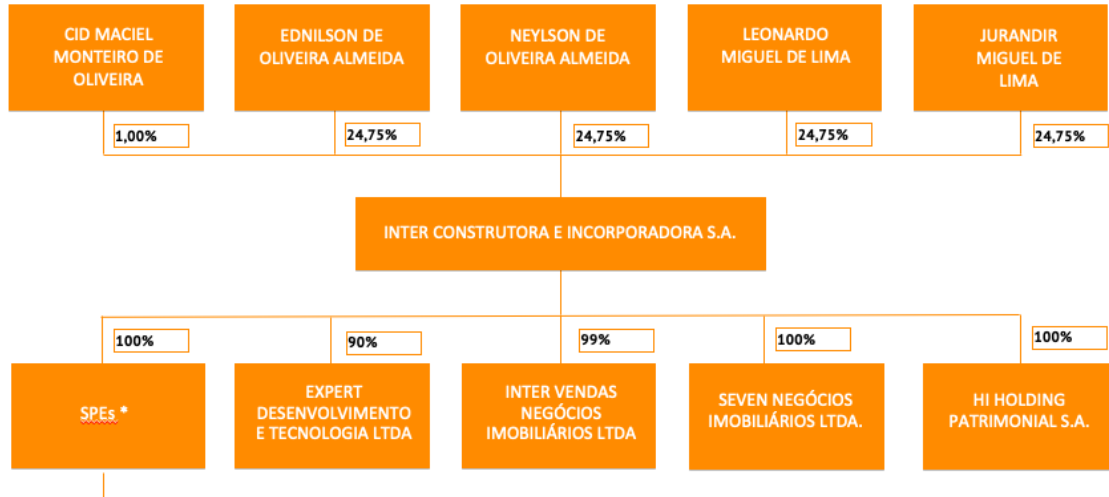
CID MACIEL MONTEIRO DE OLIVEIRA

EDNILSON DE OLIVEIRA ALMEIDA

NEYLSON DE OLIVEIRA ALMEIDA

LEONARDO MIGUEL DE LIMA

JURANDIR MIGUEL DE LIMA

1,00%

24,75%

24,75%

24,75%

24,75%

INTER CONSTRUTORA E INCORPORADORA S.A.

100%

90%

99%

100%

100%

SPEs *

EXPERT DESENVOLVIMENTO E TECNOLOGIA LTDA

INTER VENDAS NEGÓCIOS IMOBILIÁRIOS LTDA

SEVEN NEGÓCIOS IMOBILIÁRIOS LTDA.

HI HOLDING PATRIMONIAL S.A.